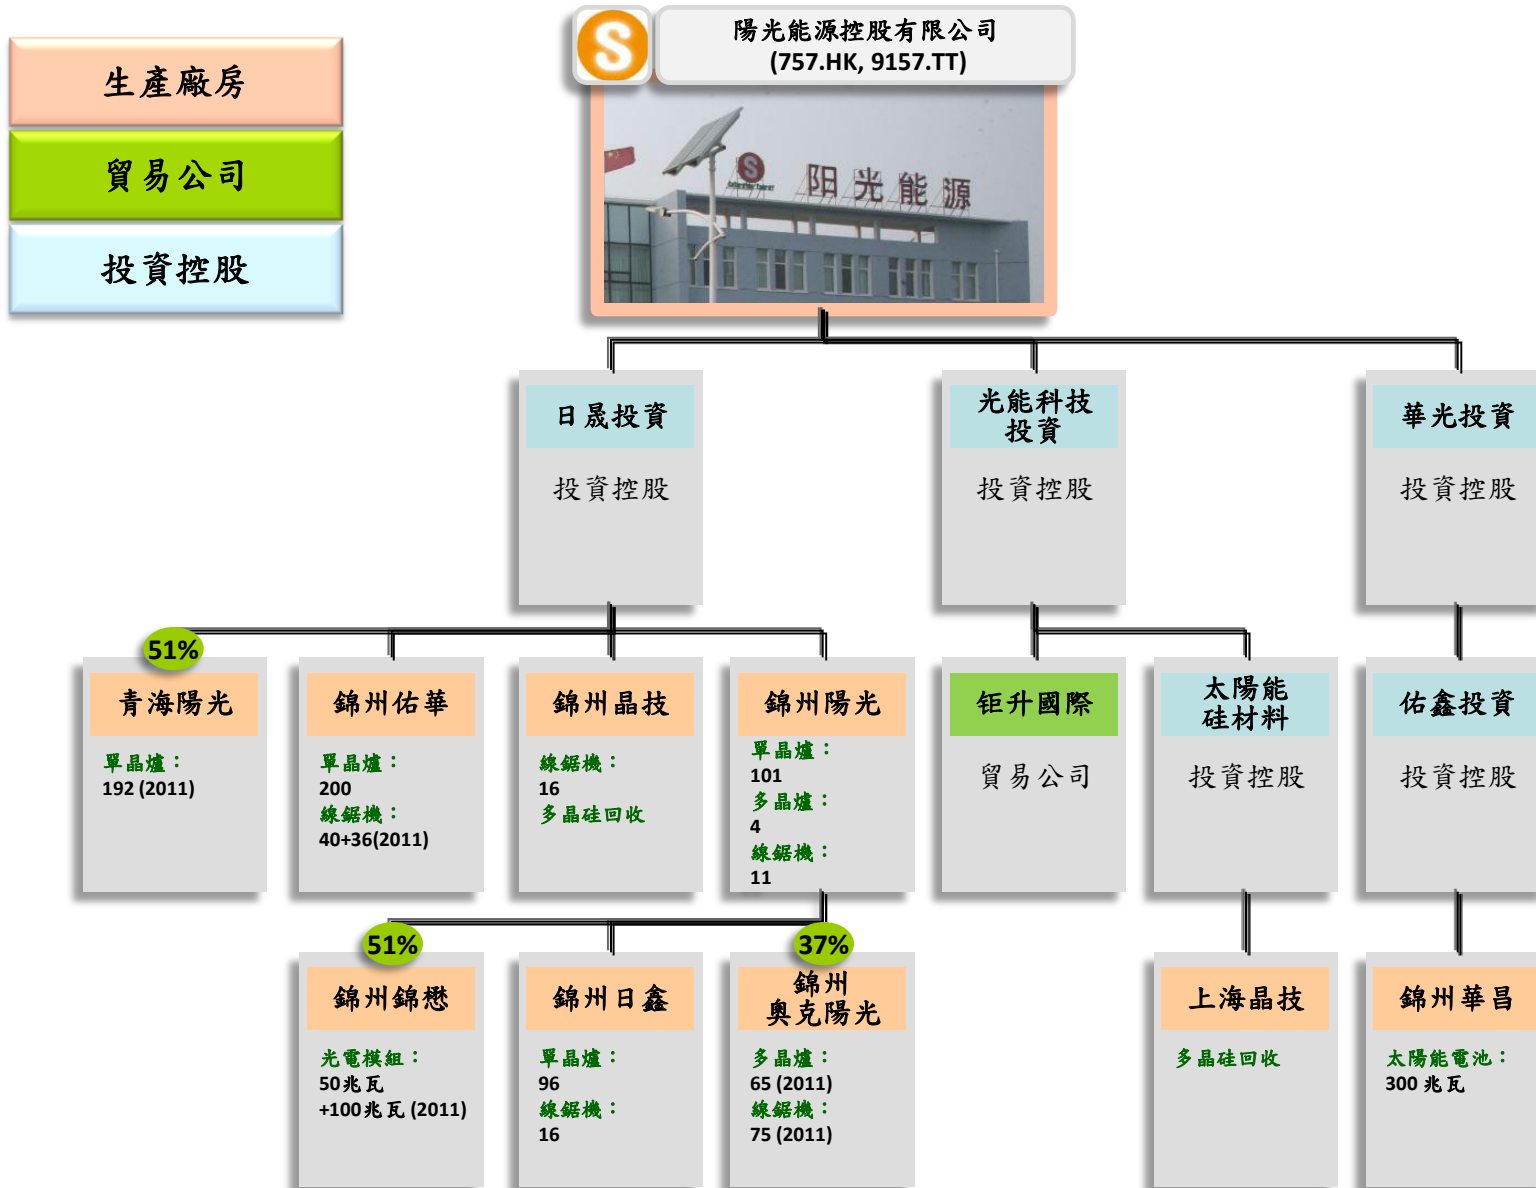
生產廠房

貿易公司

投資控股

陽光能源控股有限公司
(757.HK, 9157.TT)

阳光能源

日晟投資
投資控股

光能科技投資
投資控股

華光投資
投資控股

51%
青海陽光
單晶爐：
192 (2011)

錦州佑華
單晶爐：
200
線鋸機：
40+36(2011)

錦州晶技
線鋸機：
16
多晶硅回收

錦州陽光
單晶爐：
101
多晶爐：
4
線鋸機：
11

钜升國際
貿易公司

太陽能硅材料
投資控股

佑鑫投資
投資控股

51%
錦州錦懋
光電模組：
50兆瓦
+100兆瓦 (2011)

錦州日鑫
單晶爐：
96
線鋸機：
16

37%
錦州奧克陽光
多晶爐：
65 (2011)
線鋸機：
75 (2011)

上海晶技
多晶硅回收

錦州華昌
太陽能電池：
300 兆瓦